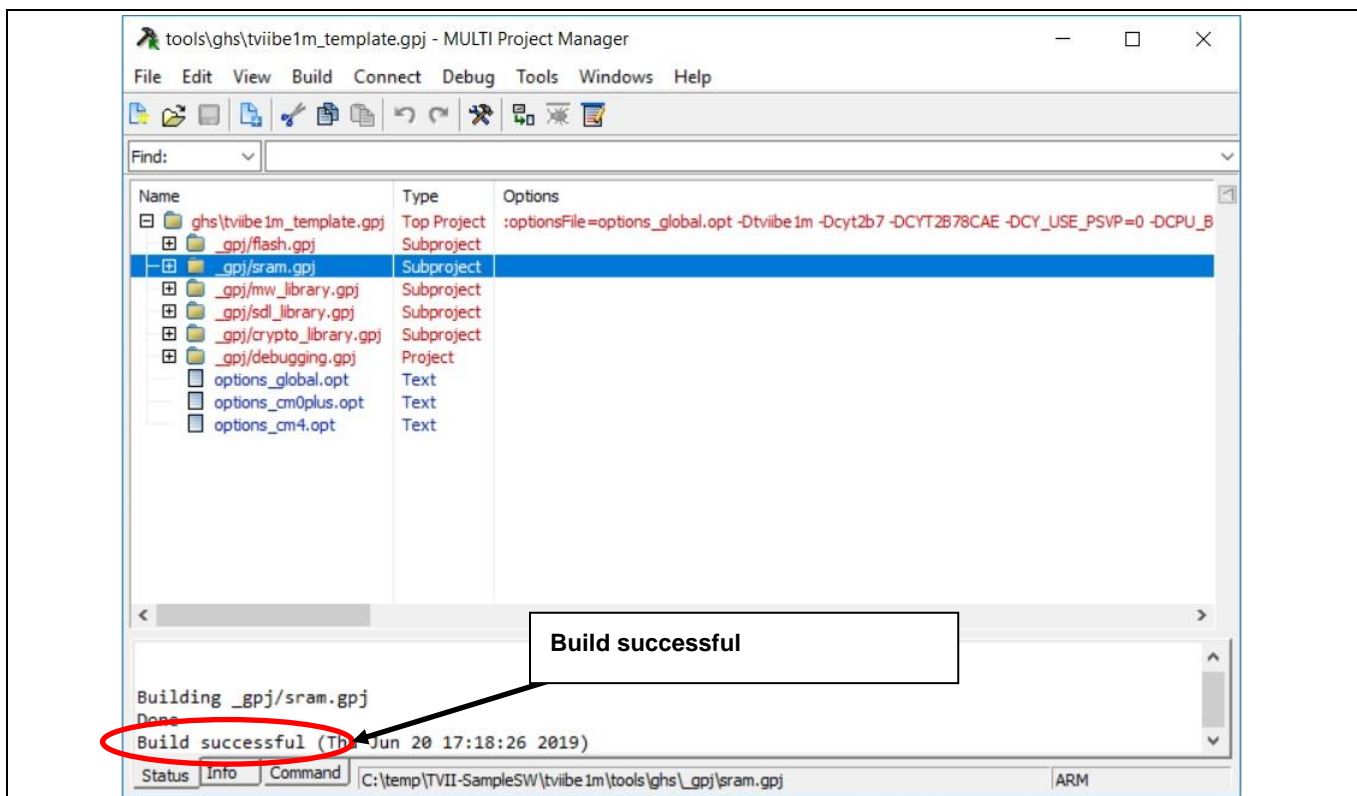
tools\ghs\tviibe1m_template.gpj - MULTI Project Manager

File Edit View Build Connect Debug Tools Windows Help

Find:

| Name | Type | Options |
|---|---|---|
| ghs\tviibe1m_template.gpj | Top Project | :optionsFile=options_global.opt -Dtviibe1m -Dcyt2b7 -DCYT2B78CAE -DCY_USE_PSVP=0 -DCPU_B |
| _gpj/flash.gpj | Subproject | |
| _gpj/sram.gpj | Subproject | |
| _gpj/mw_library.gpj | Subproject | |
| _gpj/sdl_library.gpj | Subproject | |
| _gpj/crypto_library.gpj | Subproject | |
| _gpj/debugging.gpj | Project | |
| options_global.opt | Text | |
| options_cm0plus.opt | Text | |
| options_cm4.opt | Text | |

Build successful

Building _gpj/sram.gpj
Done
Build successful (Th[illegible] Jun 20 17:18:26 2019)

Status Info Command C:\temp\TVII-SampleSW\tviibe1m\tools\ghs\_gpj\sram.gpj ARM